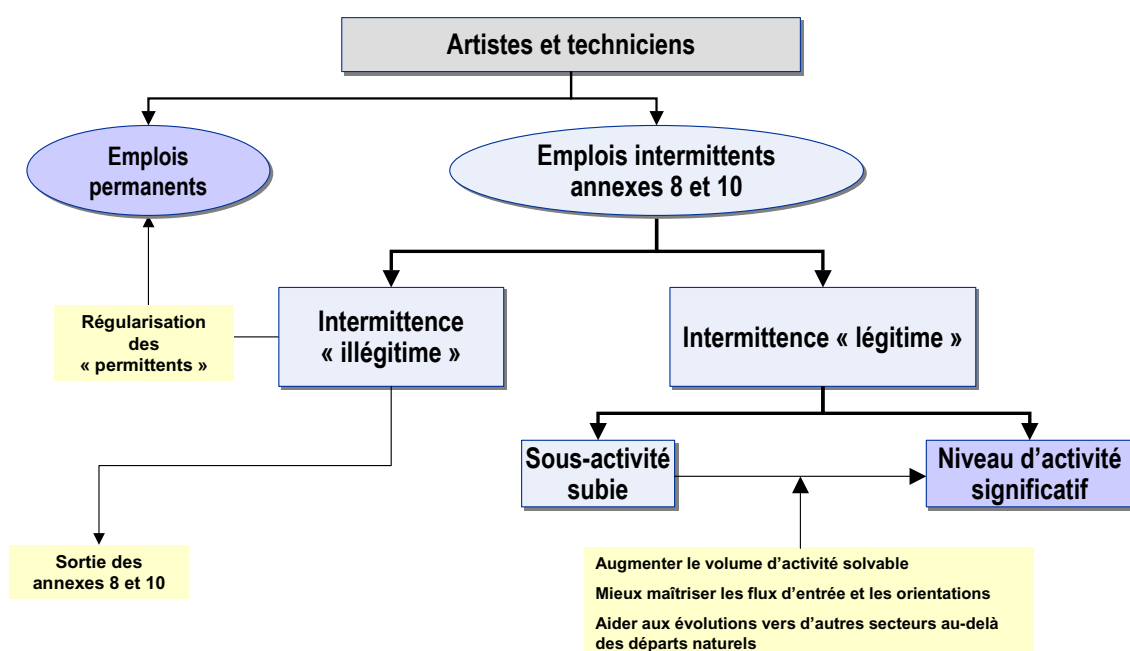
Artistes et techniciens

Emplois permanents

Emplois intermittents annexes 8 et 10

Régularisation des « permittents »

Intermittence « illégitime »

Intermittence « légitime »

Sous-activité subie

Niveau d’activité significatif

Sortie des annexes 8 et 10

Augmenter le volume d’activité solvable

Mieux maîtriser les flux d’entrée et les orientations

Aider aux évolutions vers d’autres secteurs au-delà des départs naturels